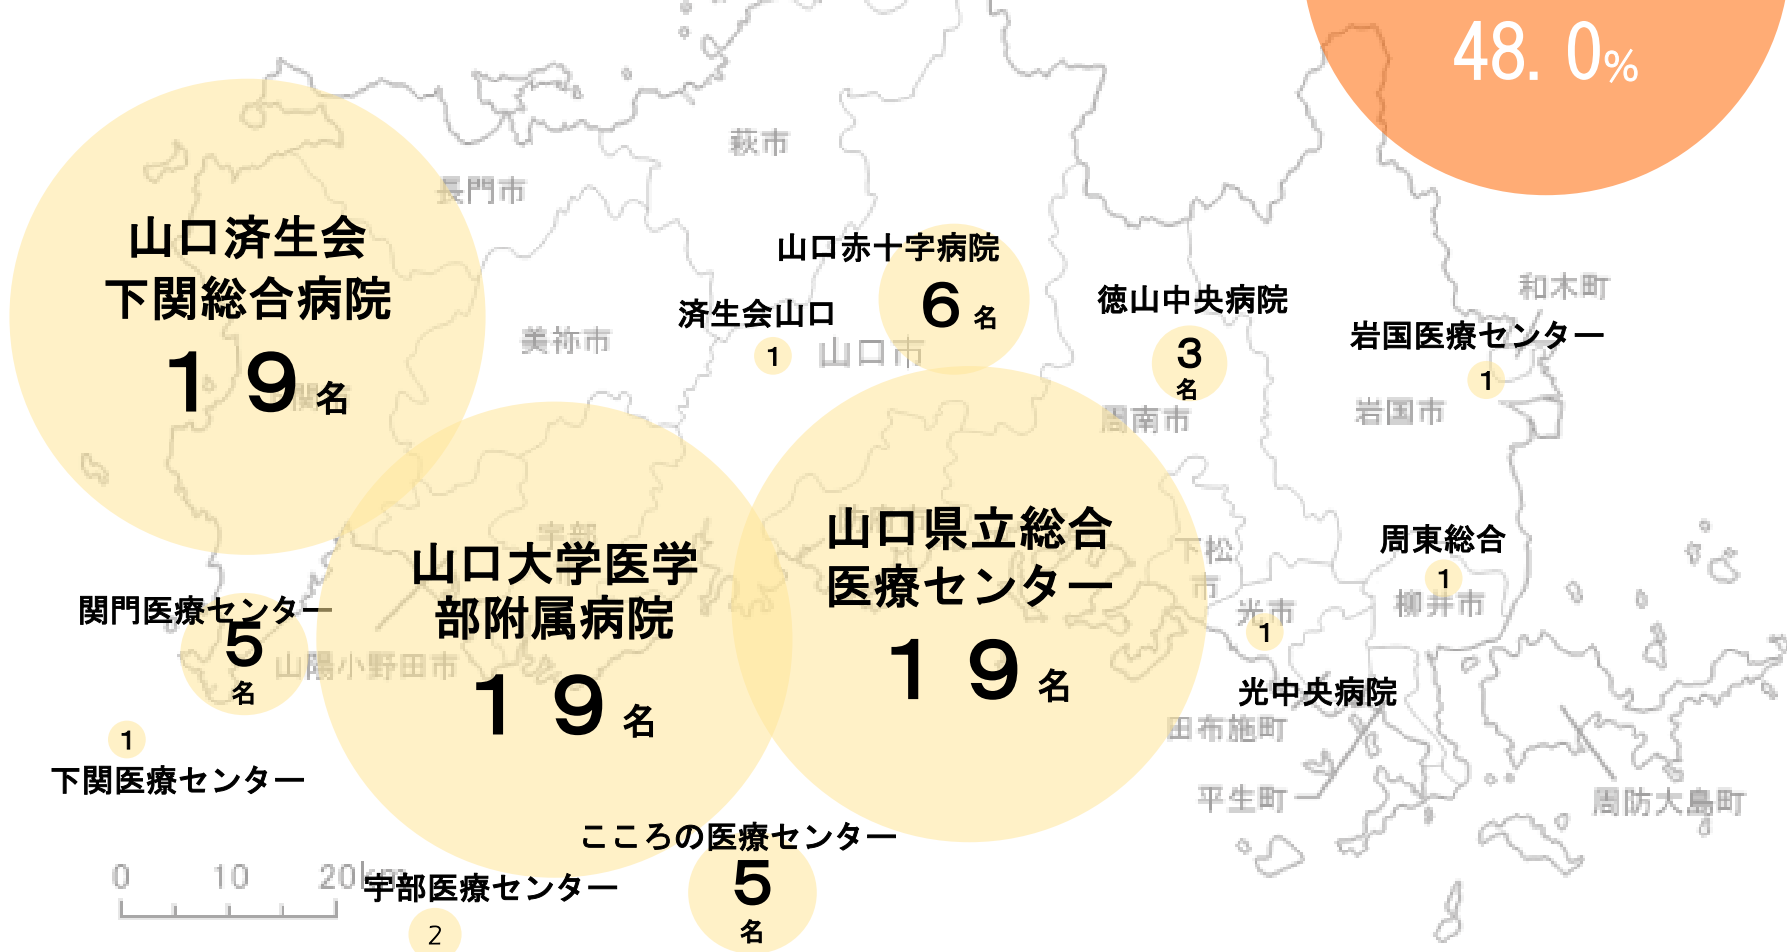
48. 0%

萩市

長門市

山口済生会
下関総合病院
１９名

山口赤十字病院
６名

済生会山口
1

山口市

徳山中央病院
３
名

岩国医療センター
1

和木町

美祢市

周南市

岩国市

山口大学医学部附属病院
１９名

山口県立総合医療センター
１９名

周東総合
1

柳井市

関門医療センター
５
名

山陽小野田市

下松市

光市
1

光中央病院

田布施町

1
下関医療センター

平生町

周防大島町

こころの医療センター
５
名

0 10 20km

宇部医療センター
2